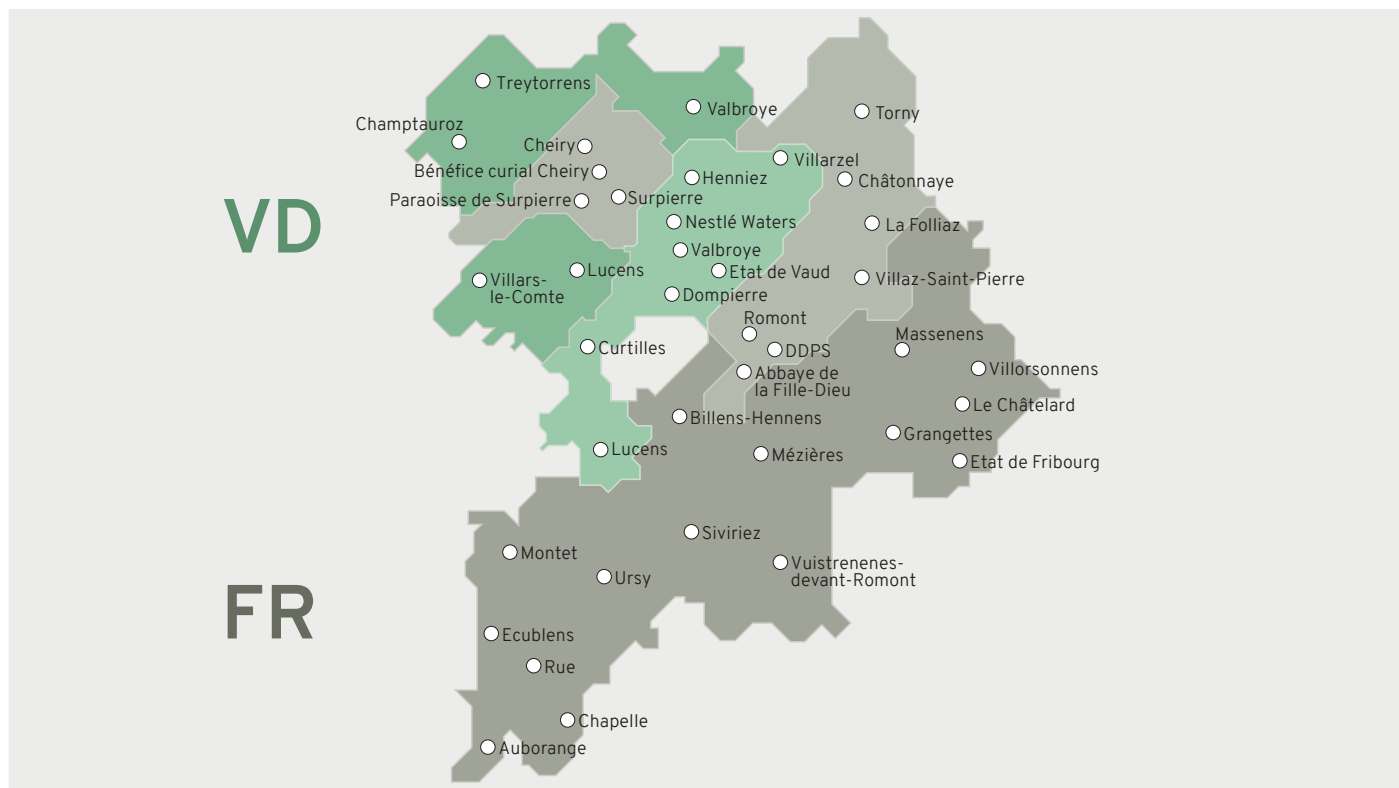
VD

FR

Treytorrens
Valbroye
Torny
Champtauroz
Cheiry
Bénéfice curial Cheiry
Villarzel
Henniez
Châtonnaye
Paraoisse de Surpierre
Surpierre
Nestlé Waters
La Folliaz
Valbroye
Lucens
Etat de Vaud
Villaz-Saint-Pierre
Villars-le-Comte
Dompierre
Romont
Massenens
DDPS
Curtilles
Villorsonnens
Abbaye de la Fille-Dieu
Le Châtelard
Billens-Hennens
Grangettes
Lucens
Mézières
Etat de Fribourg
Siviriez
Montet
Vuistrenenes-devant-Romont
Ursy
Ecublens
Rue
Chapelle
Auborange